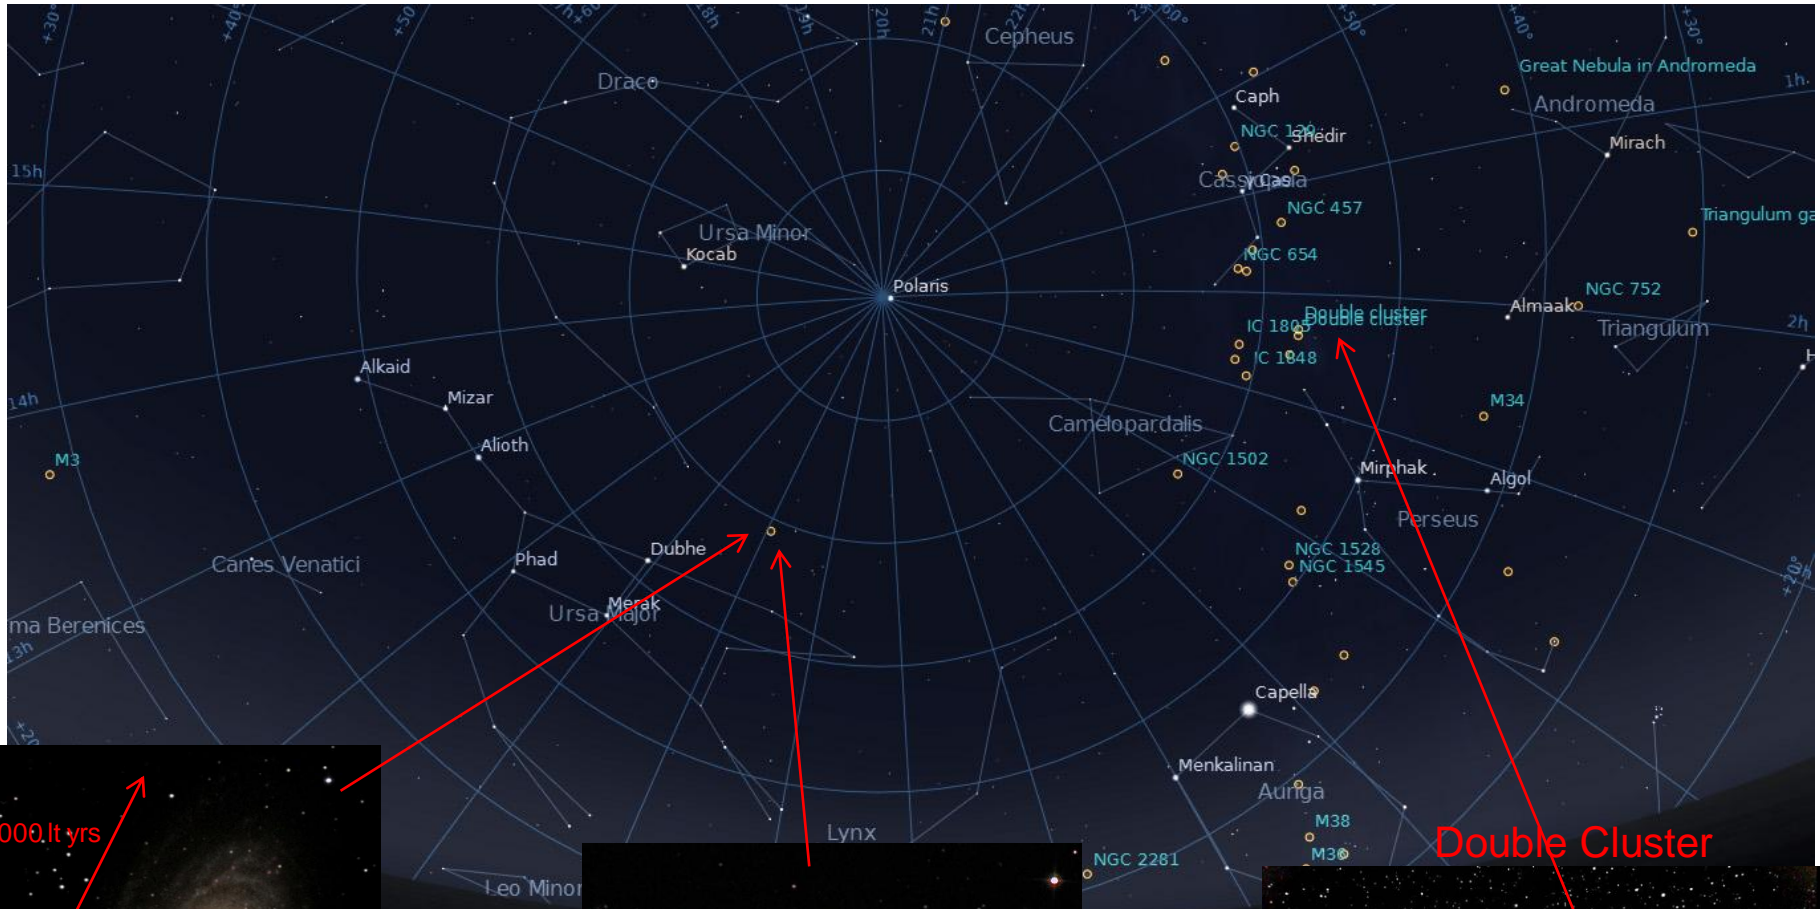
+30°
+40°
+50
+60
18h
19h
20h
21h
22h
Cepheus
Draco
Great Nebula in Andromeda
Caph
NGC 129
Shedir
Andromeda
Mirach
15h
Cassiopeia
NGC 457
Triangulum ga
Ursa Minor
Kocab
NGC 654
Polaris
NGC 752
Almaak
Double cluster
IC 1805
Triangulum
2h
IC 1848
Alkaid
Mizar
14h
M34
Alioth
Camelopardalis
M3
NGC 1502
Mirphak
Algol
Perseus
Dubhe
Phad
NGC 1528
NGC 1545
Canes Venatici
Merak
Ursa Major
ma Berenices
13h
Capella
Menkalinan
Auriga
000 lt yrs
M38
Lynx
Double Cluster
NGC 2281
M36
Leo Minor